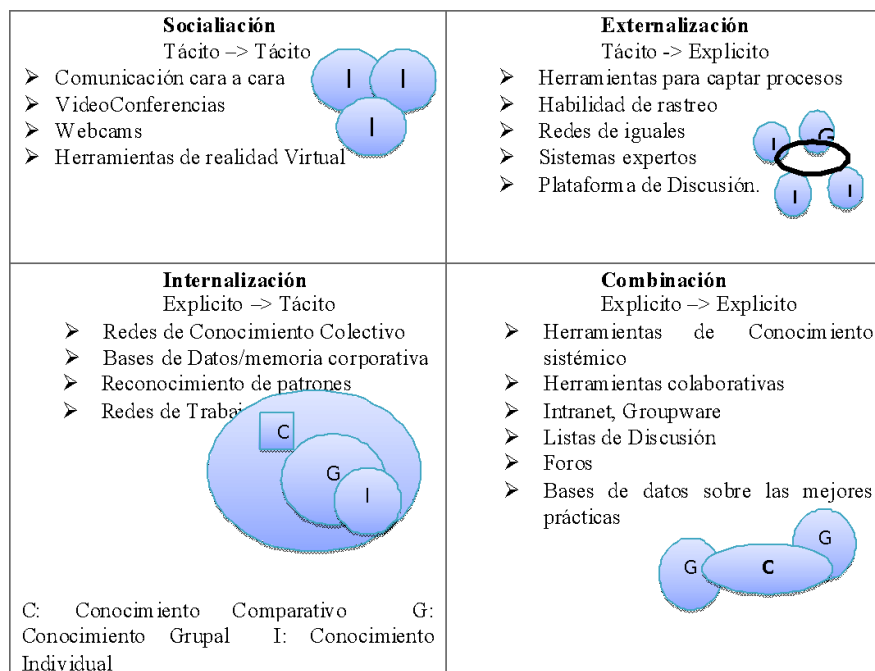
| **Socialización**<br>Tácito –> Tácito<br>➢ Comunicación cara a cara<br>➢ VideoConferencias<br>➢ Webcams<br>➢ Herramientas de realidad Virtual<br>I I I | **Externalización**<br>Tácito -> Explicito<br>➢ Herramientas para captar procesos<br>➢ Habilidad de rastreo<br>➢ Redes de iguales<br>➢ Sistemas expertos<br>➢ Plataforma de Discusión.<br>I G I I |
|---|---|
| **Internalización**<br>Explicito –> Tácito<br>➢ Redes de Conocimiento Colectivo<br>➢ Bases de Datos/memoria corporativa<br>➢ Reconocimiento de patrones<br>➢ Redes de Trabaj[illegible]<br>C G I<br>C: Conocimiento Comparativo G: Conocimiento Grupal I: Conocimiento Individual | **Combinación**<br>Explicito –> Explicito<br>➢ Herramientas de Conocimiento sistémico<br>➢ Herramientas colaborativas<br>➢ Intranet, Groupware<br>➢ Listas de Discusión<br>➢ Foros<br>➢ Bases de datos sobre las mejores prácticas<br>G G C |